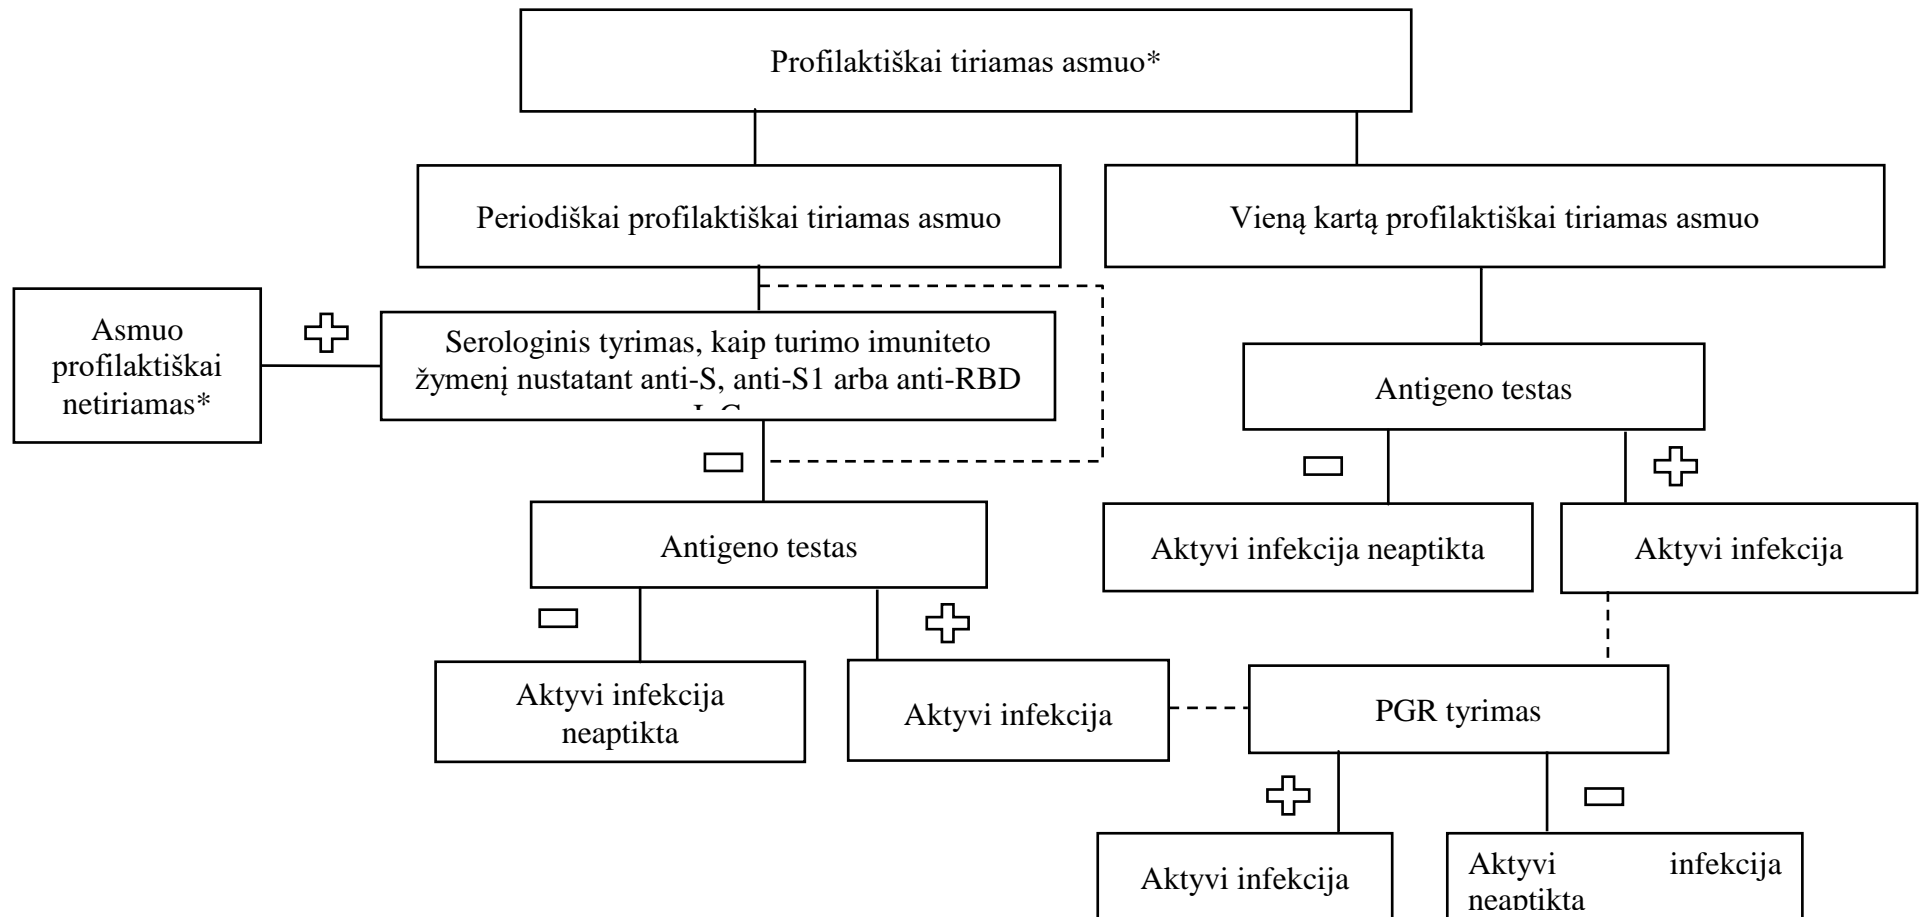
Profilaktiškai tiriamas asmuo*

Periodiškai profilaktiškai tiriamas asmuo

Vieną kartą profilaktiškai tiriamas asmuo

Asmuo profilaktiškai netiriamas*

Serologinis tyrimas, kaip turimo imuniteto žymenį nustatant anti-S, anti-S1 arba anti-RBD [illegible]

Antigeno testas

Antigeno testas

Aktyvi infekcija neaptikta

Aktyvi infekcija

Aktyvi infekcija neaptikta

Aktyvi infekcija

PGR tyrimas

Aktyvi infekcija

Aktyvi infekcija neaptikta